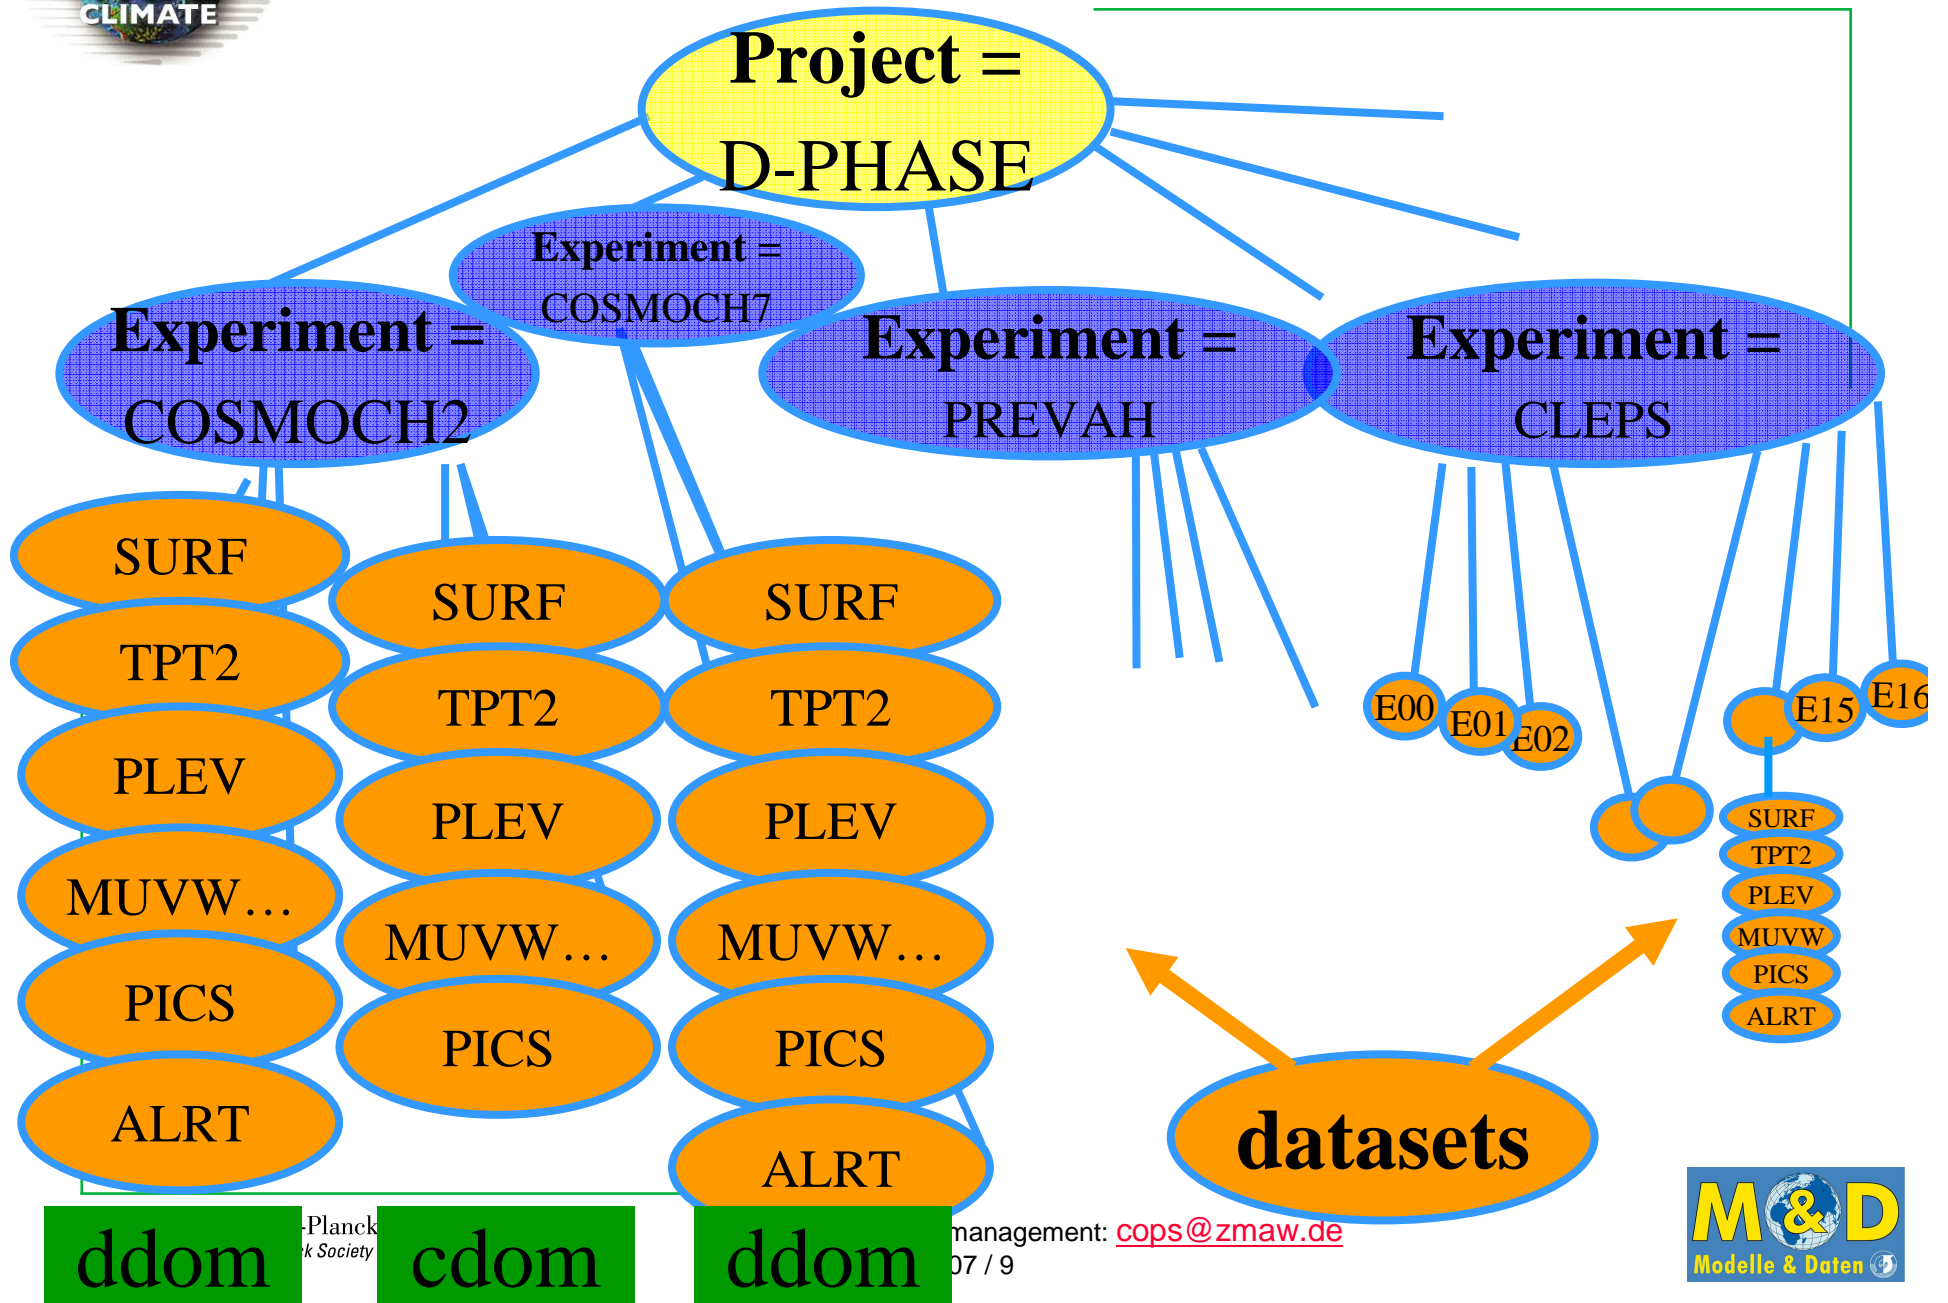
CLIMATE

Project =
D-PHASE

Experiment =
COSMOCH7

Experiment =
COSMOCH2

Experiment =
PREVAH

Experiment =
CLEPS

SURF
TPT2
PLEV
MUVW…
PICS
ALRT

SURF
TPT2
PLEV
MUVW…
PICS

SURF
TPT2
PLEV
MUVW…
PICS
ALRT

E00
E01
E02
E15
E16

SURF
TPT2
PLEV
MUVW
PICS
ALRT

datasets

ddom
-Planck
k Society
cdom
ddom
management: cops@zmaw.de
07 / 9

M&D
Modelle & Daten